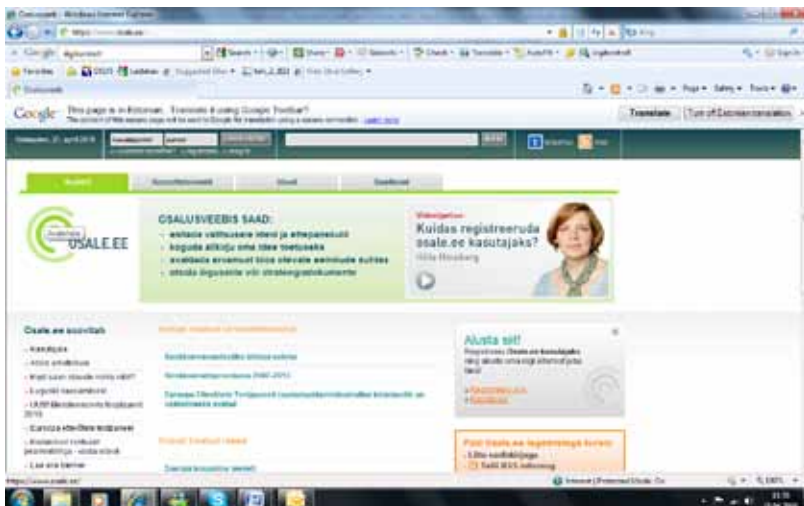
Google This page is in Estonian. Translate it using Google Toolbar?

Translate

OSALE.EE

OSALUSVEEBIS SAAD:
- esitada valitsusele ideid ja ettepanekuid
- koguda allkirju oma idee toetuseks
- avaldada arvamust enne otsuste eelnõude sulges
- otsida õigusakte või strateegiadokumente

Kuidas registreeruda osale.ee kasutajaks?

Osale.ee soovitab

Alusta siit!

https://www.osale.ee/